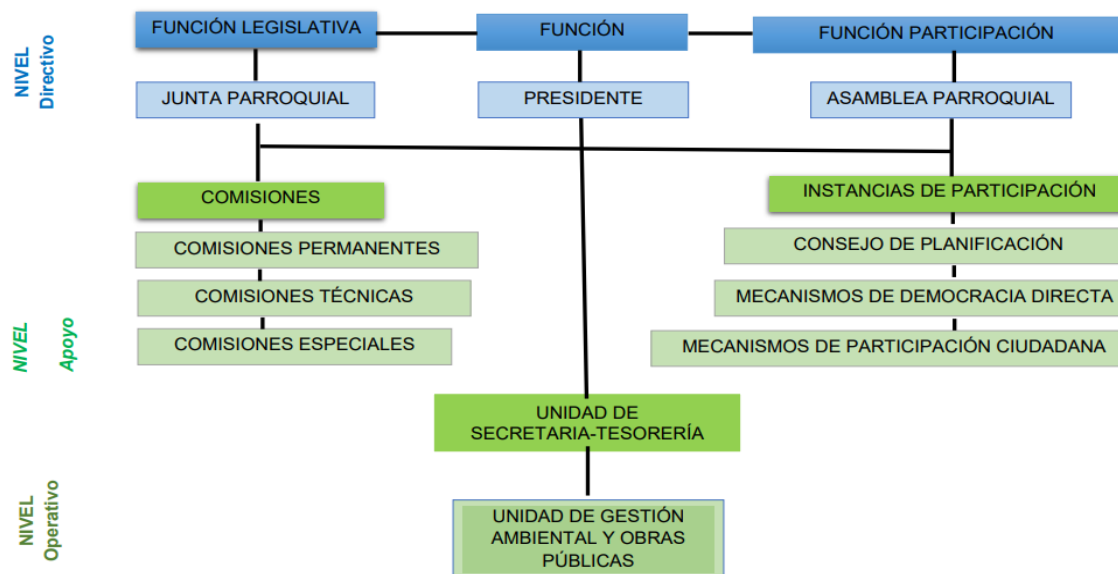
NIVEL Directivo

FUNCIÓN LEGISLATIVA

FUNCIÓN

FUNCIÓN PARTICIPACIÓN

JUNTA PARROQUIAL

PRESIDENTE

ASAMBLEA PARROQUIAL

COMISIONES

INSTANCIAS DE PARTICIPACIÓN

COMISIONES PERMANENTES

CONSEJO DE PLANIFICACIÓN

COMISIONES TÉCNICAS

MECANISMOS DE DEMOCRACIA DIRECTA

COMISIONES ESPECIALES

MECANISMOS DE PARTICIPACIÓN CIUDADANA

NIVEL Apoyo

UNIDAD DE SECRETARIA-TESORERÍA

NIVEL Operativo

UNIDAD DE GESTIÓN AMBIENTAL Y OBRAS PÚBLICAS